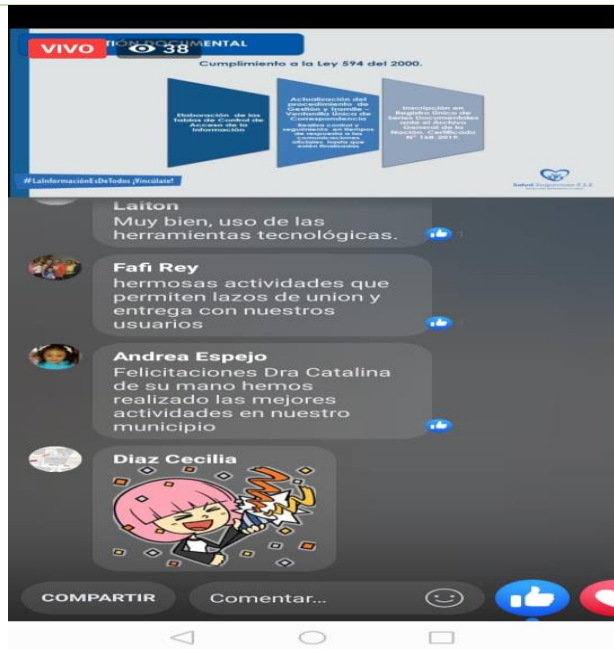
VIVO 38
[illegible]IÓN DOCUMENTAL

Cumplimiento a la Ley 594 del 2000.

Elaboración de las Tablas de Control de Acceso de la Información

Actualización del procedimiento de Gestión y trámite - Ventanilla única de Correspondencia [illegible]

Inscripción en Registro Único de Series Documentales ante el Archivo General de la Nación. Certificado N° 164 2019.

#LaInformaciónEsDeTodos ¡Vincúlate!

Salud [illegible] E.S.E

Laiton
Muy bien, uso de las herramientas tecnológicas.

Fafi Rey
hermosas actividades que permiten lazos de union y entrega con nuestros usuarios

Andrea Espejo
Felicitaciones Dra Catalina de su mano hemos realizado las mejores actividades en nuestro municipio

Diaz Cecilia

COMPARTIR
Comentar...